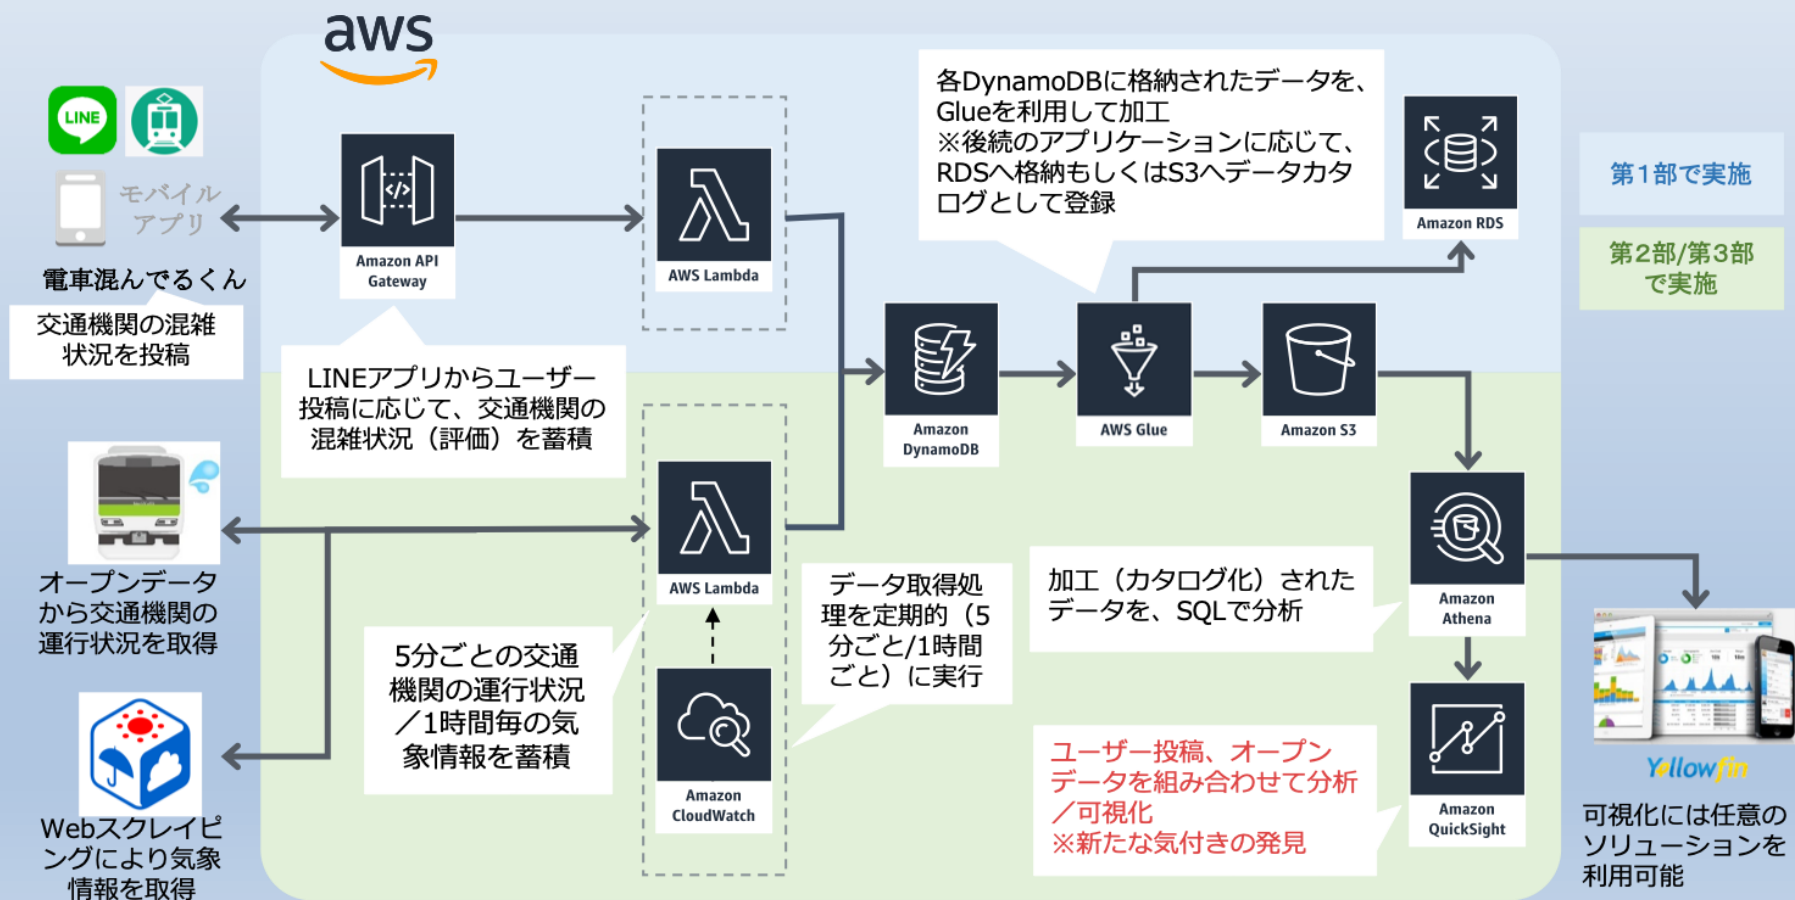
aws

LINE

モバイルアプリ

電車混んでるくん

交通機関の混雑状況を投稿

Amazon API Gateway

LINEアプリからユーザー投稿に応じて、交通機関の混雑状況（評価）を蓄積

AWS Lambda

AWS Lambda

各DynamoDBに格納されたデータを、Glueを利用して加工
※後続のアプリケーションに応じて、RDSへ格納もしくはS3へデータカタログとして登録

Amazon RDS

第1部で実施

第2部/第3部で実施

Amazon DynamoDB

AWS Glue

Amazon S3

オープンデータから交通機関の運行状況を取得

5分ごとの交通機関の運行状況／1時間毎の気象情報を蓄積

Amazon CloudWatch

データ取得処理を定期的（5分ごと/1時間ごと）に実行

加工（カタログ化）されたデータを、SQLで分析

Amazon Athena

ユーザー投稿、オープンデータを組み合わせて分析／可視化
※新たな気付きの発見

Amazon QuickSight

Yellowfin

可視化には任意のソリューションを利用可能

Webスクレイピングにより気象情報を取得